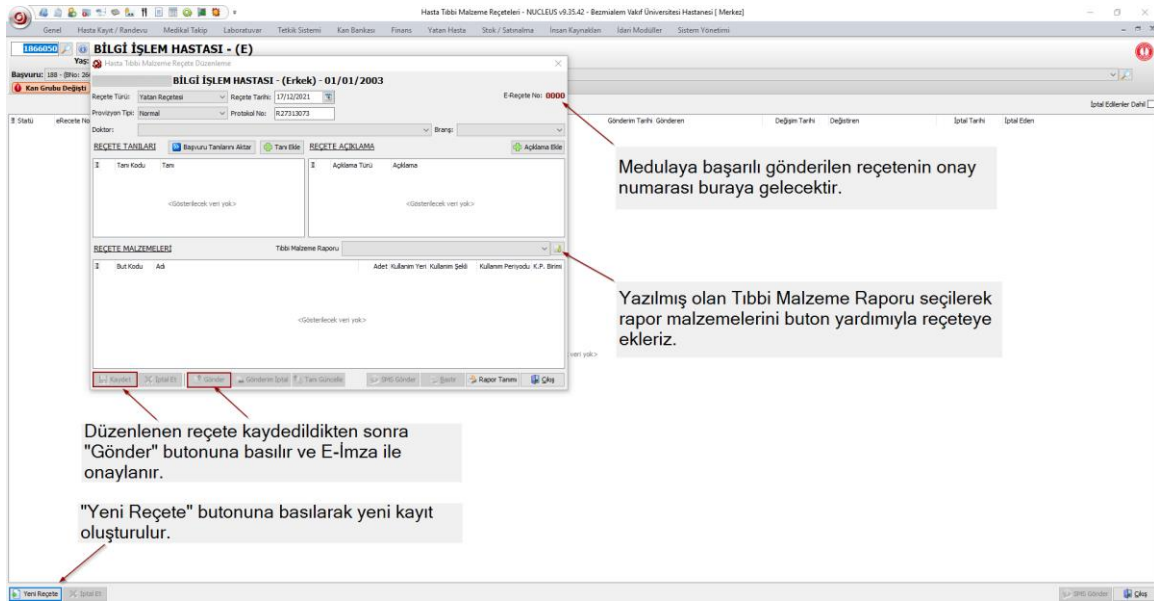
Hasta Tıbbi Malzeme Reçeteleri - NUCLEUS v9.35.42 - Bezmialem Vakıf Üniversitesi Hastanesi [ Merkez]

Genel Hasta Kayıt / Randevu Medikal Takip Laboratuvar Tetkik Sistemi Kan Bankası Finans Yatan Hasta Stok / Satınalma İnsan Kaynakları İdari Modüller Sistem Yönetimi

1866850 BİLGİ İŞLEM HASTASI - (E)

Başvuru: 188 - (BNo: 26

Kan Grubu Değişti

İptal Edilenler Dahil

Statü eRecete No

Gönderim Tarihi Gönderen Değişim Tarihi Değiştiren İptal Tarihi İptal Eden

Hasta Tıbbi Malzeme Reçete Düzenleme

BİLGİ İŞLEM HASTASI - (Erkek) - 01/01/2003

Reçete Türü: Yatan Reçetesi Reçete Tarihi: 17/12/2021 E-Reçete No: 0000

Provizyon Tipi: Normal Protokol No: R27313073

Doktor: Branş:

REÇETE TANILARI Başvuru Tanılarını Aktar Tanı Ekle REÇETE AÇIKLAMA Açıklama Ekle

Tanı Kodu Tanı Açıklama Türü Açıklama

<Gösterilecek veri yok> <Gösterilecek veri yok>

REÇETE MALZEMELERİ Tıbbi Malzeme Raporu

But Kodu Adı Adet Kullanım Yeri Kullanım Şekli Kullanım Periyodu K.P. Birimi

<Gösterilecek veri yok>

veri yok>

Kaydet İptal Et Gönder Gönderim İptal Tanı Güncelle SMS Gönder Bastır Rapor Tanımı Çıkış

Medulaya başarılı gönderilen reçetenin onay numarası buraya gelecektir.

Yazılmış olan Tıbbi Malzeme Raporu seçilerek rapor malzemelerini buton yardımıyla reçeteye ekleriz.

Düzenlenen reçete kaydedildikten sonra "Gönder" butonuna basılır ve E-İmza ile onaylanır.

"Yeni Reçete" butonuna basılarak yeni kayıt oluşturulur.

Yeni Reçete İptal Et SMS Gönder Çıkış